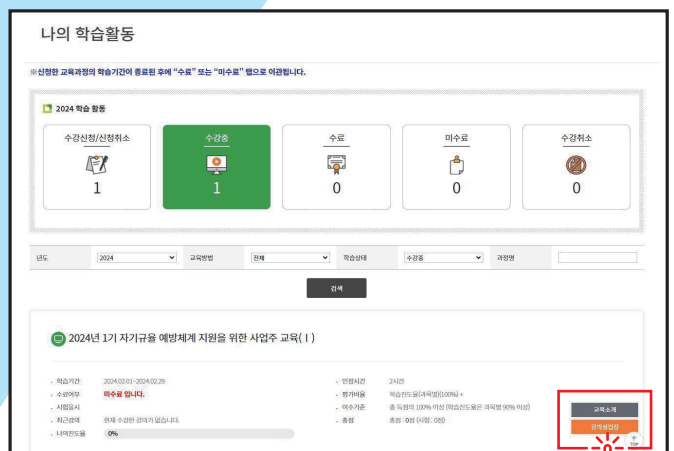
나의 학습활동

※신청한 교육과정의 학습기간이 종료된 후에 "수료" 또는 "미수료" 탭으로 이관됩니다.

2024 학습 활동

| 수강신청/신청취소 | 수강중 | 수료 | 미수료 | 수강취소 |
|---|---|---|---|---|
| 1 | 1 | 0 | 0 | 0 |

년도 2024 교육방법 전체 학습상태 수강중 과정명

검색

2024년 1기 자기규율 예방체계 지원을 위한 사업주 교육( I )

- 학습기간 2024.02.01~2024.02.29
- 수료여부 미수료 입니다.
- 시험응시
- 최근강의 현재 수강한 강의가 없습니다.
- 나의진도율 0%

- 인정시간 2시간
- 평가비율 학습진도율(과목별)(100%) +
- 이수기준 총 득점의 100% 이상 (학습진도율은 과목별 90% 이상)
- 총점 총점 : 0점 (시험 : 0점)

교육소개
강의실입장
TOP